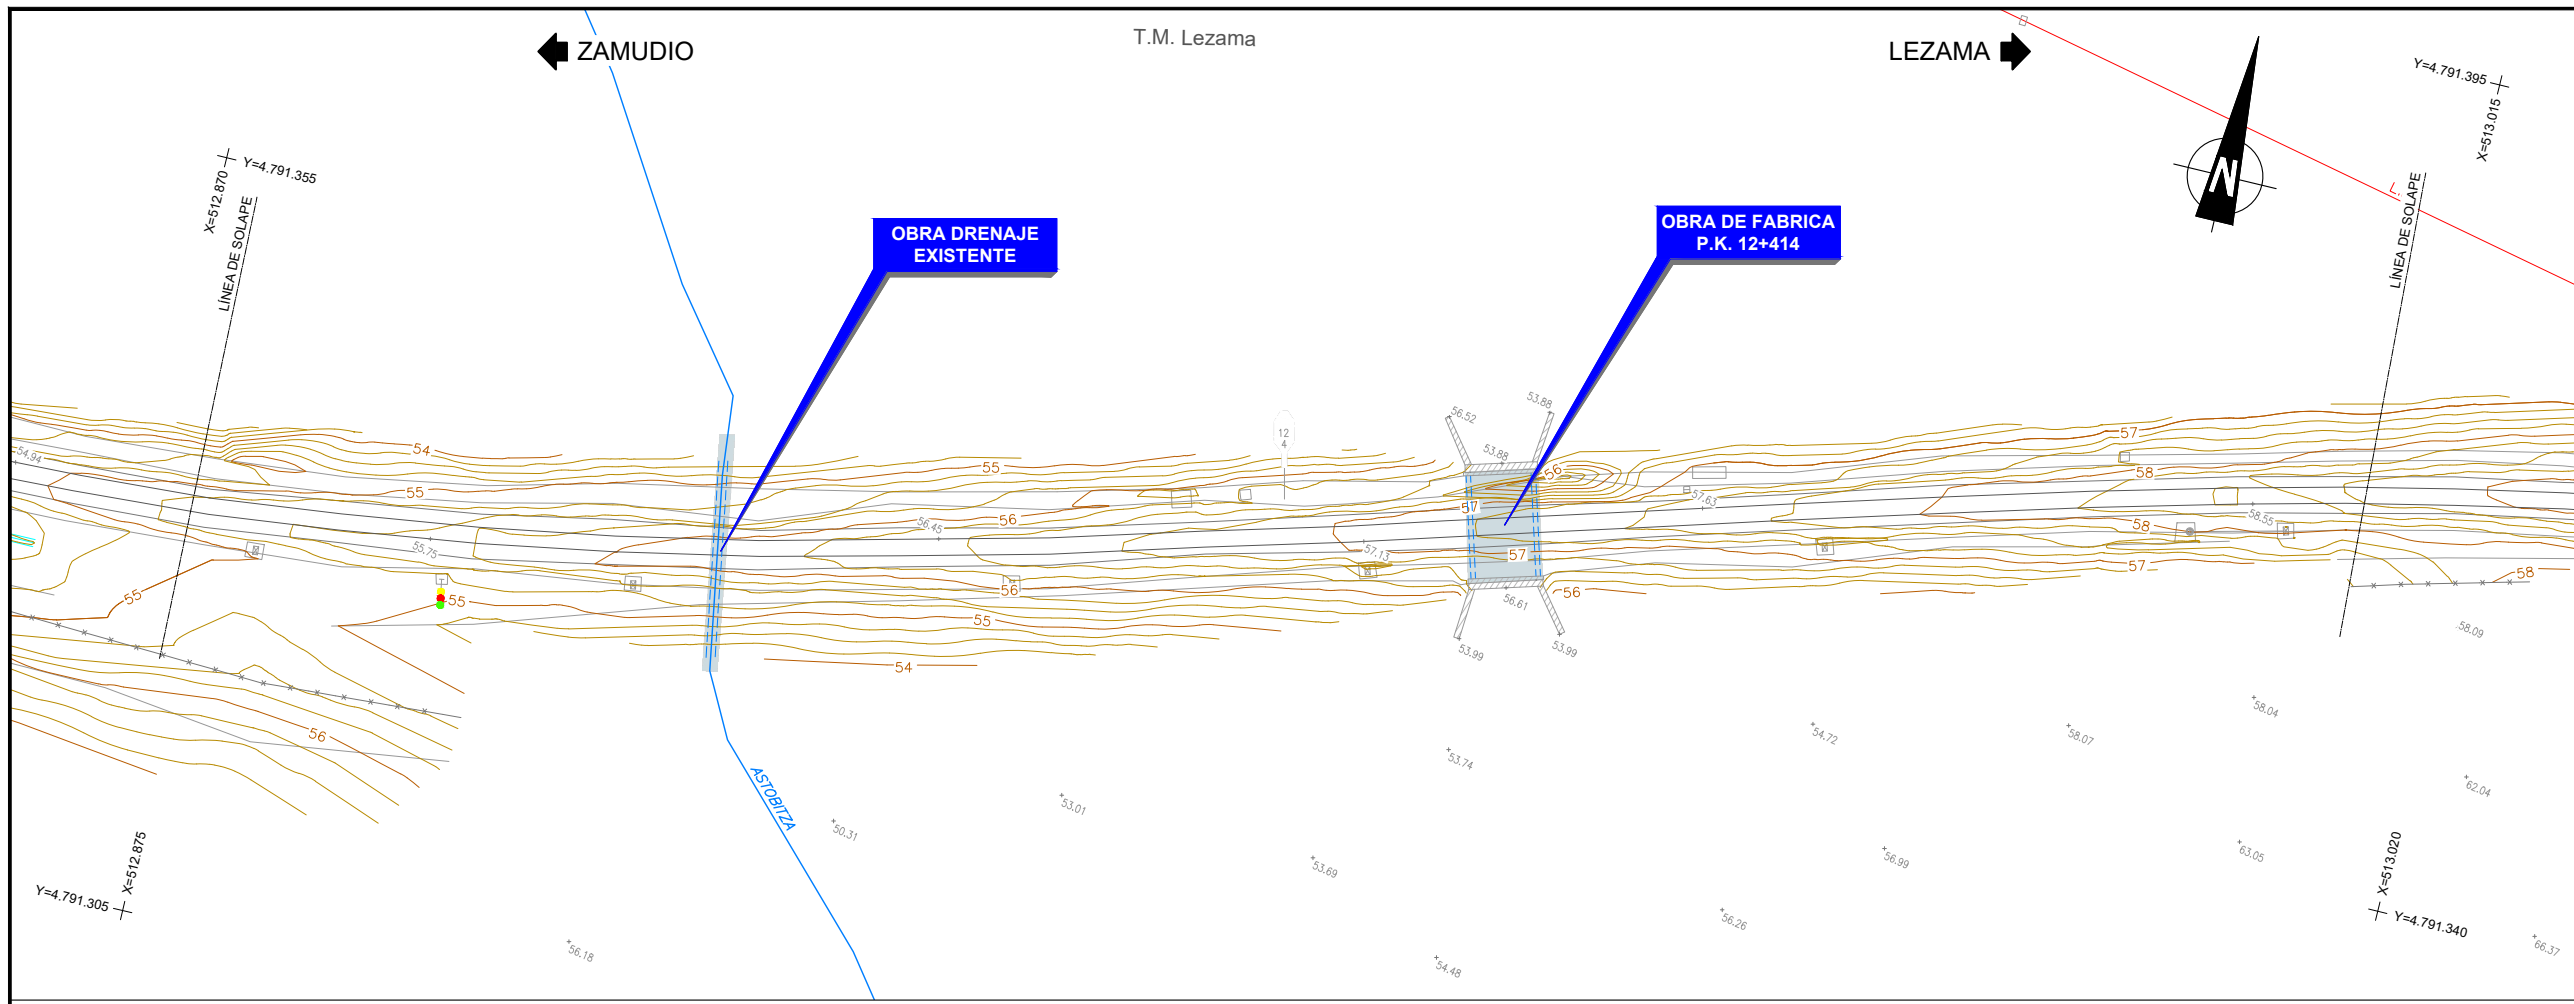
ZAMUDIO

T.M. Lezama

LEZAMA

N

Y=4.791.395
X=513.015

Y=4.791.355
X=512.870
LÍNEA DE SOLAPE

OBRA DRENAJE EXISTENTE

OBRA DE FABRICA P.K. 12+414

LÍNEA DE SOLAPE

54.94
54
55
55
56.45
56
55.75
55
55
56
55
54
56
12
4
56.52
53.88
53.88
56
57
57
56.61
56
53.99
53.99
57.13
57.63
57
58
58
58.55
57
58
58.09
ASTOBITZA
53.01
50.31
53.74
54.72
58.07
58.04
62.04
53.69
56.99
63.05
56.26
54.48
56.18

Y=4.791.305
X=512.875

X=513.020
Y=4.791.340
66.37